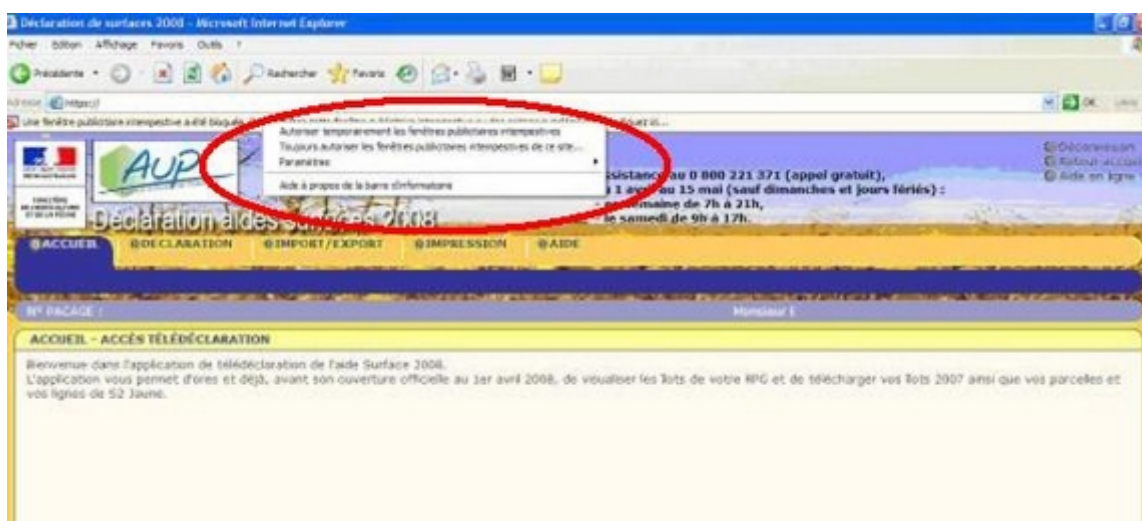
Déclaration de surfaces 2008 - Microsoft Internet Explorer

Fichier Edition Affichage Favoris Outils ?

Précédente Rechercher Favoris

Adresse https://

OK Liens

Une fenêtre publicitaire intempestive a été bloquée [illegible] cliquez ici...

Autoriser temporairement les fenêtres publicitaires intempestives
Toujours autoriser les fenêtres publicitaires intempestives de ce site...
Paramètres
Aide à propos de la barre d'informations

AUP

MINISTÈRE DE L'AGRICULTURE ET DE LA PÊCHE

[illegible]ssistance au 0 800 221 371 (appel gratuit),
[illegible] 1 avr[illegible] au 15 mai (sauf dimanches et jours fériés) :
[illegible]emaine de 7h à 21h,
le samedi de 9h à 17h.

Déconnexion
Retour accueil
Aide en ligne

Déclaration aides surfaces 2008

ACCUEIL DECLARATION IMPORT/EXPORT IMPRESSION AIDE

N° PACAGE :

Monsieur I

ACCUEIL - ACCÈS TÉLÉDÉCLARATION

Bienvenue dans l'application de télédéclaration de l'aide Surface 2008.
L'application vous permet d'ores et déjà, avant son ouverture officielle au 1er avril 2008, de visualiser les îlots de votre RPG et de télécharger vos îlots 2007 ainsi que vos parcelles et vos lignes de S2 Jaune.